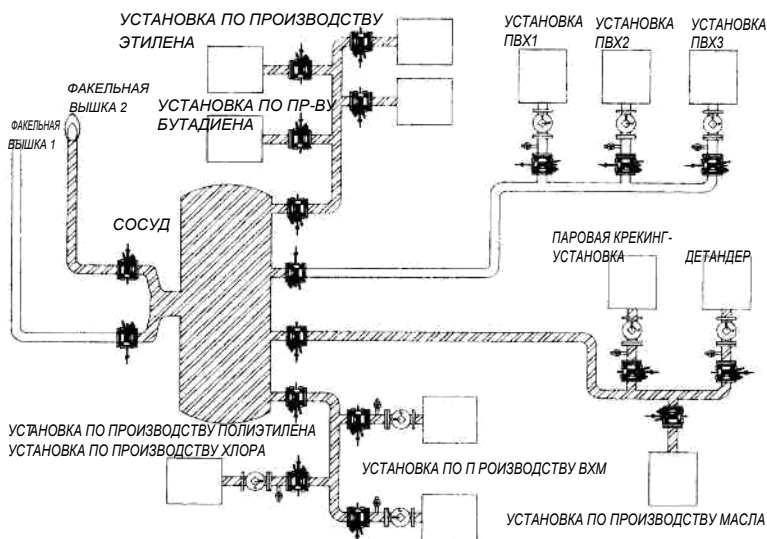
УСТАНОВКА ПО ПРОИЗВОДСТВУ ЭТИЛЕНА

УСТАНОВКА ПВХ1

УСТАНОВКА ПВХ2

УСТАНОВКА ПВХ3

ФАКЕЛЬНАЯ ВЫШКА 2

ФАКЕЛЬНАЯ ВЫШКА 1

УСТАНОВКА ПО ПР-ВУ БУТАДИЕНА

СОСУД

ПАРОВАЯ КРЕКИНГ-УСТАНОВКА

ДЕТАНДЕР

УСТАНОВКА ПО ПРОИЗВОДСТВУ ПОЛИЭТИЛЕНА

УСТАНОВКА ПО ПРОИЗВОДСТВУ ХЛОРА

УСТАНОВКА ПО П РОИЗВОДСТВУ ВХМ

УСТАНОВКА ПО ПРОИЗВОДСТВУ МАСЛА